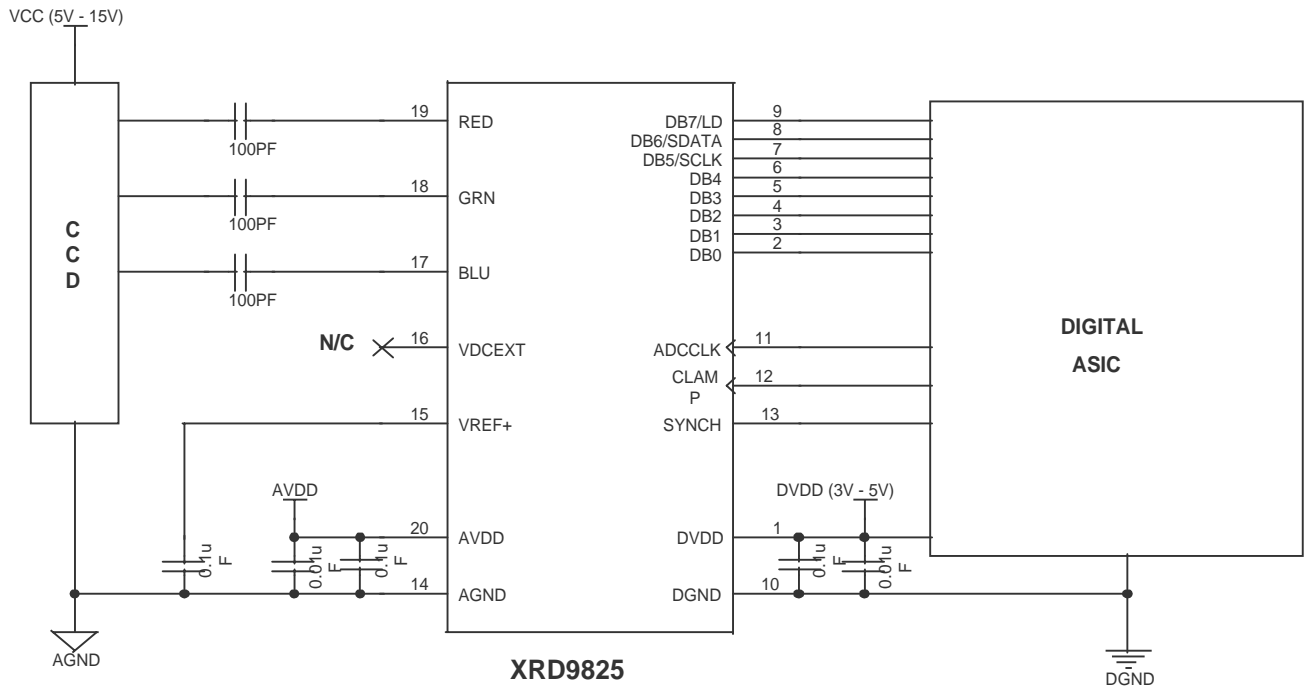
VCC (5V - 15V)

C C D

100PF

100PF

100PF

N/C

19 RED
18 GRN
17 BLU
16 VDCEXT
15 VREF+
20 AVDD
14 AGND

AVDD

0.1uF
0.01uF
0.1uF

AGND

DB7/LD 9
DB6/SDATA 8
DB5/SCLK 7
DB4 6
DB3 5
DB2 4
DB1 3
DB0 2

ADCCLK 11
CLAMP 12
SYNCH 13
DVDD 1
DGND 10

DVDD (3V - 5V)

0.1uF
0.01uF

DIGITAL ASIC

XRD9825

DGND